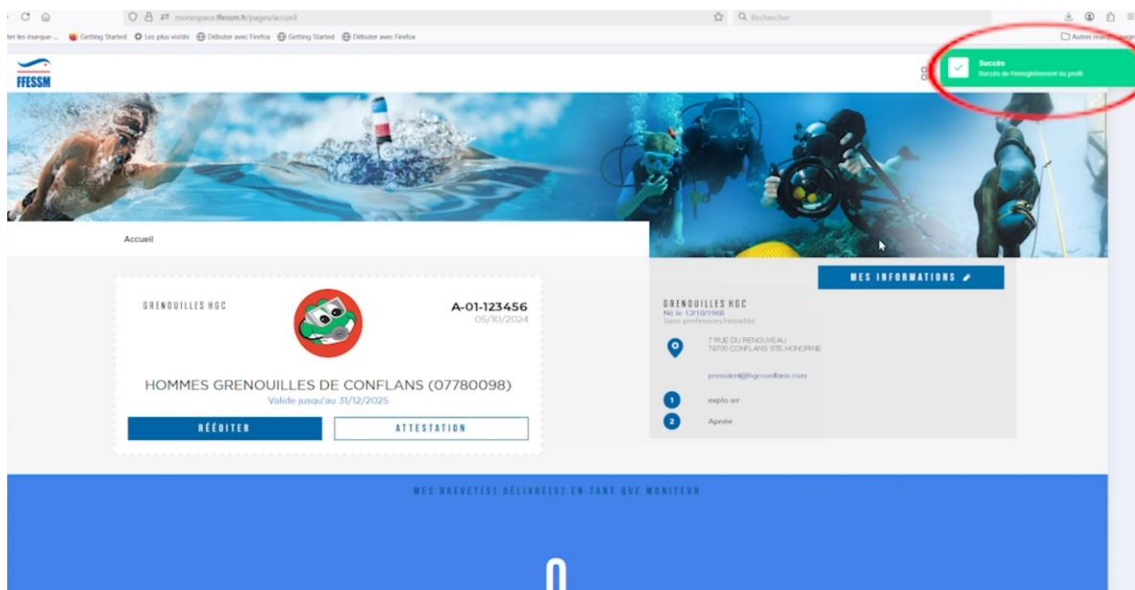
monespace.ffessm.fr/pages/accueil

Rechercher

ter les marque... Getting Started Les plus visités Débuter avec Firefox Getting Started Débuter avec Firefox

Autres marque-pages

FFESSM

Succès
Succès de l'enregistrement du profil

Accueil

MES INFORMATIONS

GRENOUILLES HGC

A-01-123456
05/10/2024

HOMMES GRENOUILLES DE CONFLANS (07780098)
Valide jusqu'au 31/12/2025

RÉÉDITER

ATTESTATION

GRENOUILLES HGC
Né le 12/10/1968
Sans profession/retraités

7 RUE DU RENOUVEAU
78700 CONFLANS STE HONORINE

president@hgcconflans.com

1 explo air

2 Apnée

MES BREVET(S) DÉLIVRÉ(S) EN TANT QUE MONITEUR

0